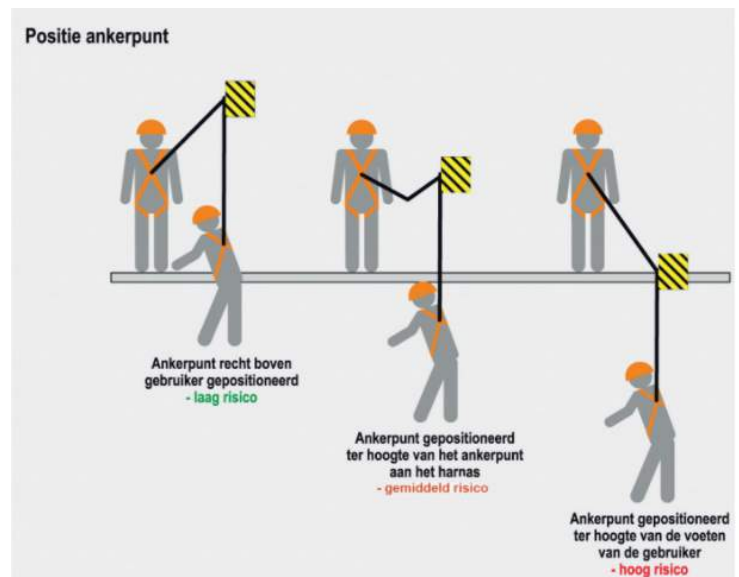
Positie ankerpunt

Ankerpunt recht boven gebruiker gepositioneerd
- laag risico

Ankerpunt gepositioneerd ter hoogte van het ankerpunt aan het harnas
- gemiddeld risico

Ankerpunt gepositioneerd ter hoogte van de voeten van de gebruiker
- hoog risico